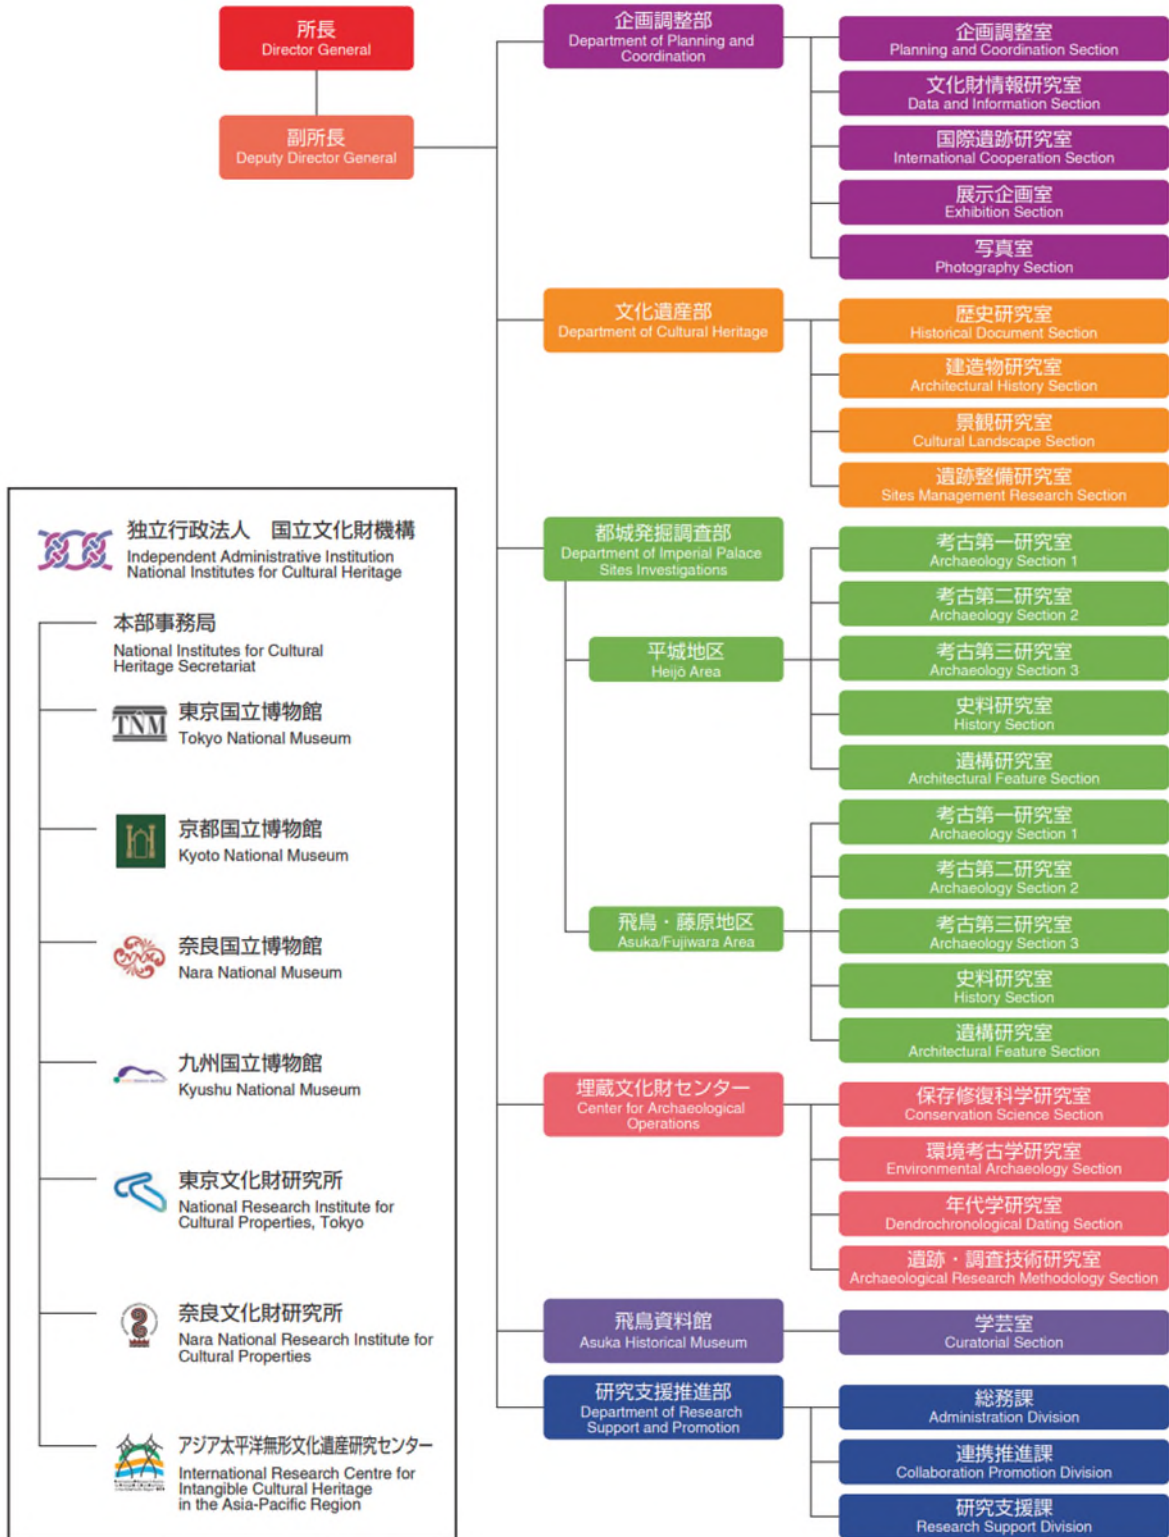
所長
Director General

副所長
Deputy Director General

企画調整部
Department of Planning and Coordination

企画調整室
Planning and Coordination Section

文化財情報研究室
Data and Information Section

国際遺跡研究室
International Cooperation Section

展示企画室
Exhibition Section

写真室
Photography Section

文化遺産部
Department of Cultural Heritage

歴史研究室
Historical Document Section

建造物研究室
Architectural History Section

景観研究室
Cultural Landscape Section

遺跡整備研究室
Sites Management Research Section

都城発掘調査部
Department of Imperial Palace Sites Investigations

平城地区
Heijō Area

考古第一研究室
Archaeology Section 1

考古第二研究室
Archaeology Section 2

考古第三研究室
Archaeology Section 3

史料研究室
History Section

遺構研究室
Architectural Feature Section

飛鳥・藤原地区
Asuka/Fujiwara Area

考古第一研究室
Archaeology Section 1

考古第二研究室
Archaeology Section 2

考古第三研究室
Archaeology Section 3

史料研究室
History Section

遺構研究室
Architectural Feature Section

埋蔵文化財センター
Center for Archaeological Operations

保存修復科学研究室
Conservation Science Section

環境考古学研究室
Environmental Archaeology Section

年代学研究室
Dendrochronological Dating Section

遺跡・調査技術研究室
Archaeological Research Methodology Section

飛鳥資料館
Asuka Historical Museum

学芸室
Curatorial Section

研究支援推進部
Department of Research Support and Promotion

総務課
Administration Division

連携推進課
Collaboration Promotion Division

研究支援課
Research Support Division

独立行政法人　国立文化財機構
Independent Administrative Institution National Institutes for Cultural Heritage

本部事務局
National Institutes for Cultural Heritage Secretariat

TNM
東京国立博物館
Tokyo National Museum

京都国立博物館
Kyoto National Museum

奈良国立博物館
Nara National Museum

九州国立博物館
Kyushu National Museum

東京文化財研究所
National Research Institute for Cultural Properties, Tokyo

奈良文化財研究所
Nara National Research Institute for Cultural Properties

アジア太平洋無形文化遺産研究センター
International Research Centre for Intangible Cultural Heritage in the Asia-Pacific Region